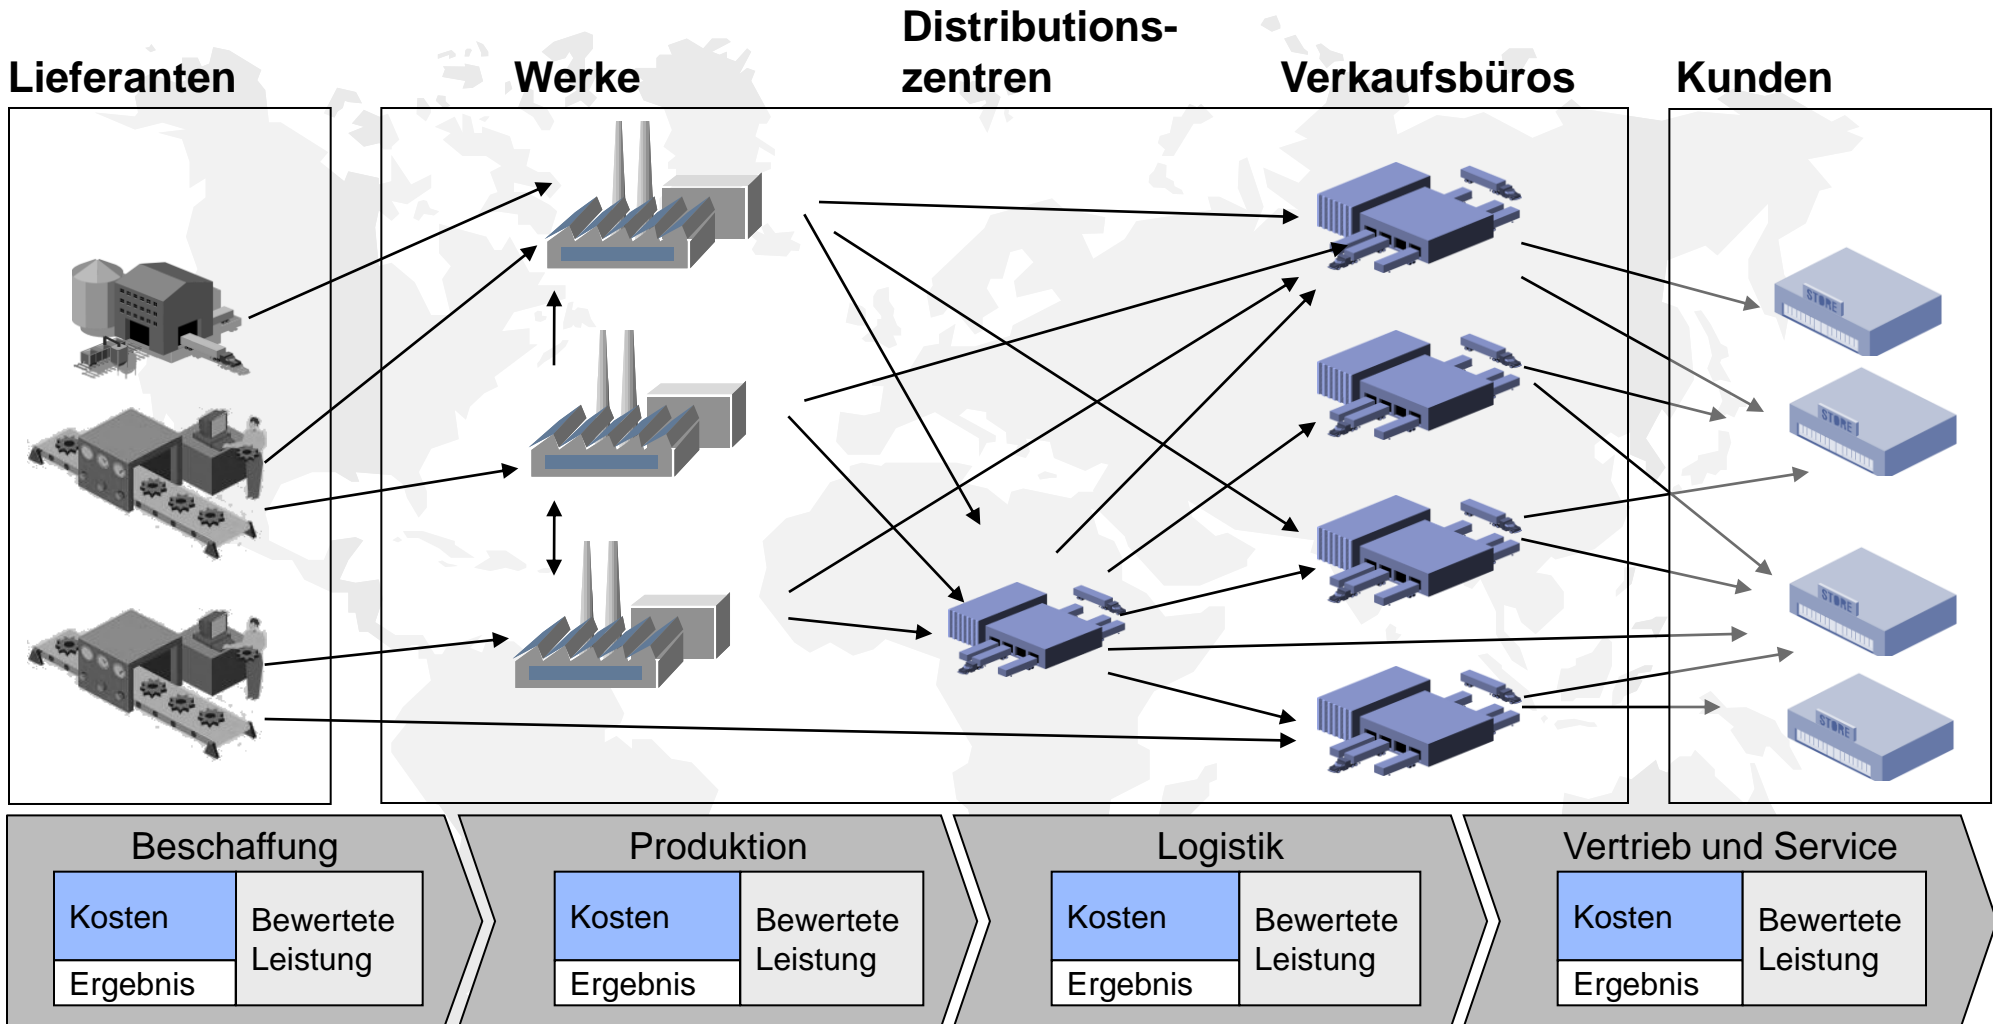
Lieferanten

Werke

Distributionszentren

Verkaufsbüros

Kunden

STORE

STORE

STORE

STORE

Beschaffung

| Kosten | Bewertete Leistung |
|---|---|
| Ergebnis | |

Produktion

| Kosten | Bewertete Leistung |
|---|---|
| Ergebnis | |

Logistik

| Kosten | Bewertete Leistung |
|---|---|
| Ergebnis | |

Vertrieb und Service

| Kosten | Bewertete Leistung |
|---|---|
| Ergebnis | |